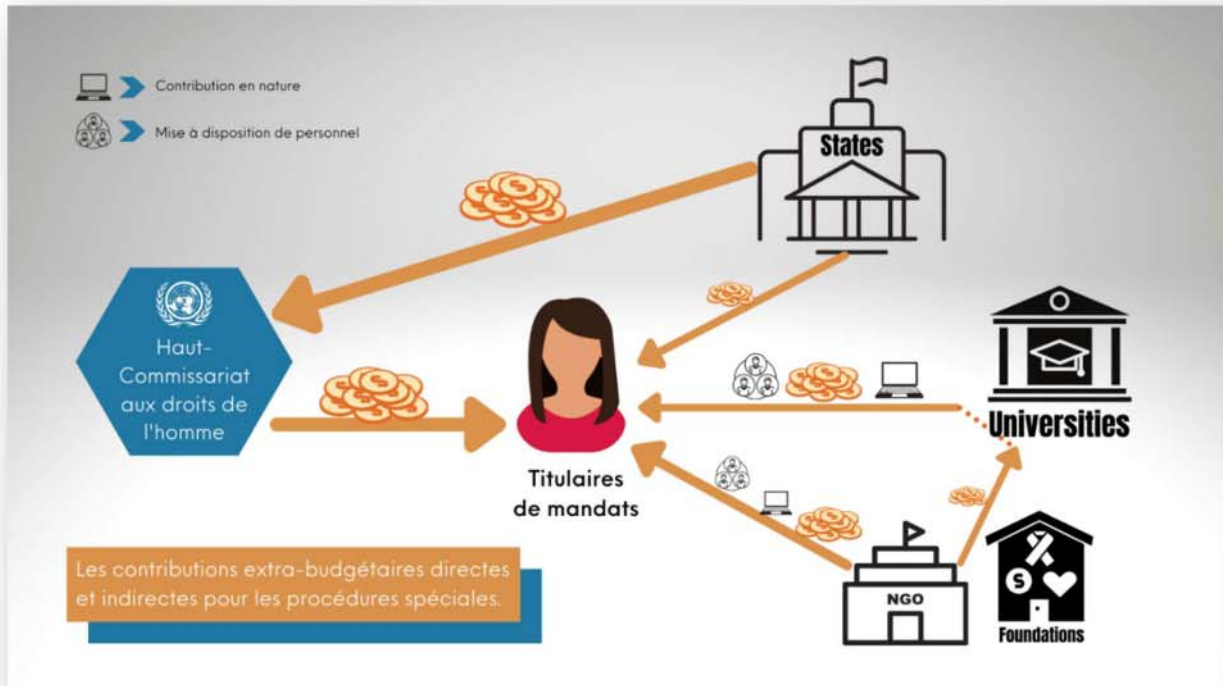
Contribution en nature

Mise à disposition de personnel

States

Haut-Commissariat aux droits de l'homme

Universities

Titulaires de mandats

NGO

Foundations

Les contributions extra-budgétaires directes et indirectes pour les procédures spéciales.